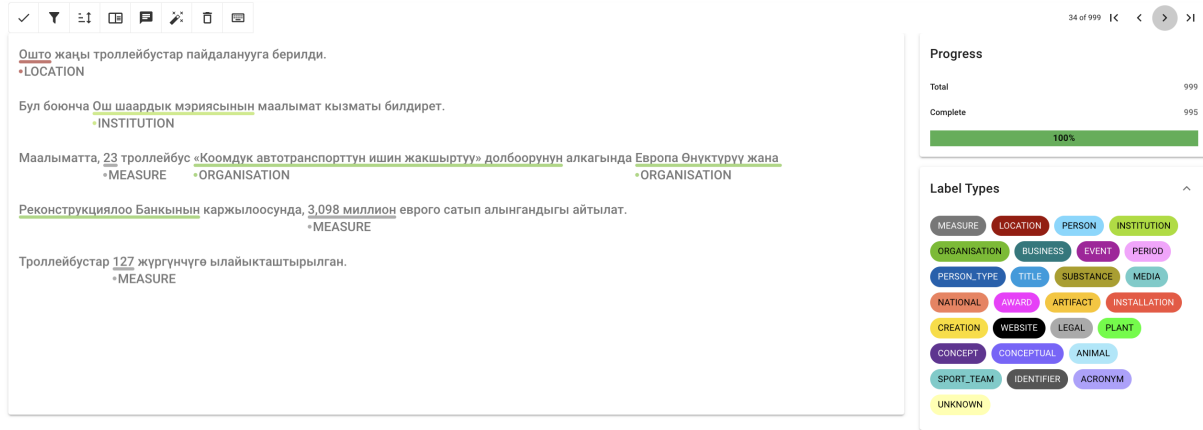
34 of 999

Оштo жаңы троллейбустар пайдаланууга берилди.
LOCATION

Бул боюнча Ош шаардык мэриясынын маалымат кызматы билдирет.
INSTITUTION

Маалыматта, 23 троллейбус «Коомдук автотранспорттун ишин жакшыртуу» долбоорунун алкагында Европа Өнүктүрүү жана
MEASURE
ORGANISATION
ORGANISATION

Реконструкциялоо Банкынын каржылоосунда, 3,098 миллион евроgo сатып алынгандыгы айтылат.
MEASURE

Троллейбустар 127 жүргүнчүгө ылайыкташтырылган.
MEASURE

Progress

Total 999

Complete 995

100%

Label Types

MEASURE
LOCATION
PERSON
INSTITUTION
ORGANISATION
BUSINESS
EVENT
PERIOD
PERSON_TYPE
TITLE
SUBSTANCE
MEDIA
NATIONAL
AWARD
ARTIFACT
INSTALLATION
CREATION
WEBSITE
LEGAL
PLANT
CONCEPT
CONCEPTUAL
ANIMAL
SPORT_TEAM
IDENTIFIER
ACRONYM
UNKNOWN